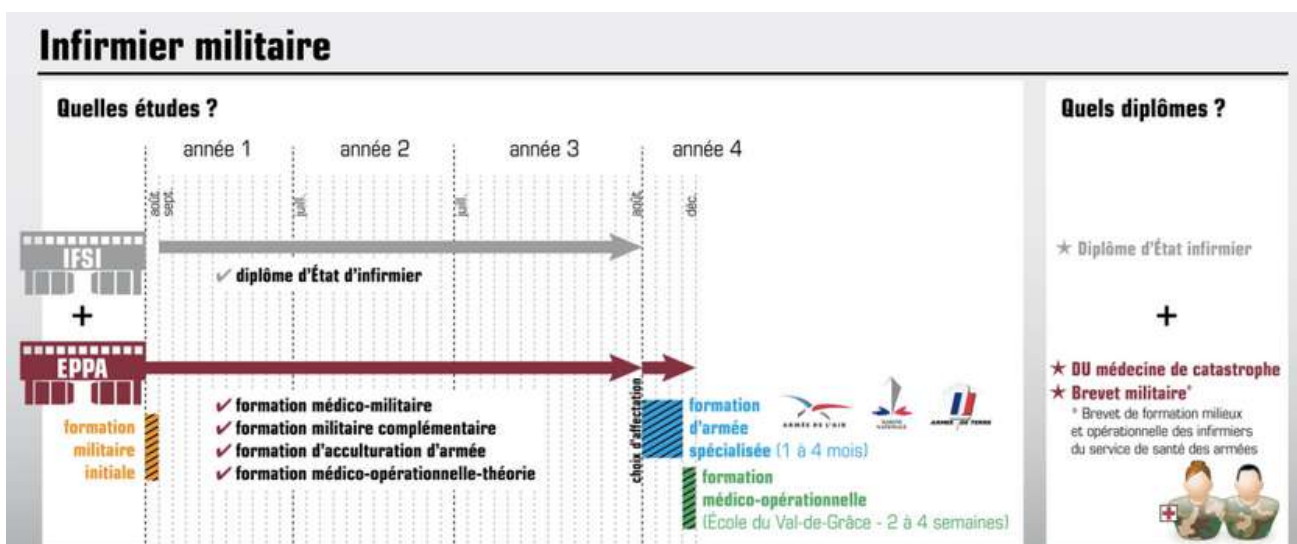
Infirmier militaire

Quelles études ?

année 1 année 2 année 3 année 4

août sept. juil. juil. août déc.

IFSI

✓ diplôme d'État d'infirmier

+

EPPA

formation militaire initiale

✓ formation médico-militaire
✓ formation militaire complémentaire
✓ formation d'acculturation d'armée
✓ formation médico-opérationnelle-théorie

choix d'affectation

formation d'armée spécialisée (1 à 4 mois)

ARMÉE DE L'AIR MARINE NATIONALE ARMÉE DE TERRE

formation médico-opérationnelle (École du Val-de-Grâce - 2 à 4 semaines)

Quels diplômes ?

★ Diplôme d'État infirmier

+

★ DU médecine de catastrophe
★ Brevet militaire*
* Brevet de formation milieux et opérationnelle des infirmiers du service de santé des armées